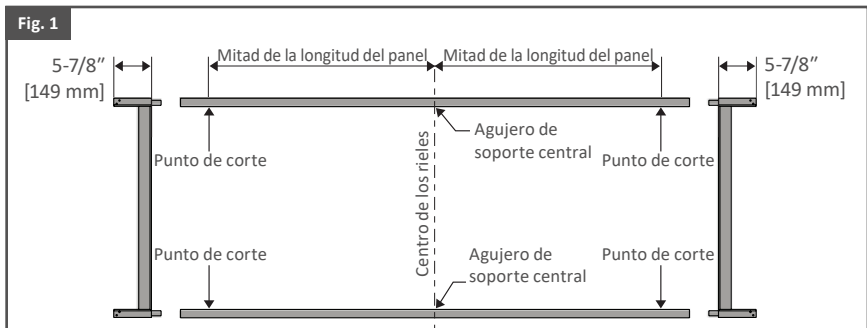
Fig. 1

5-7/8″ [149 mm]

Mitad de la longitud del panel

Mitad de la longitud del panel

5-7/8″ [149 mm]

Agujero de soporte central

Punto de corte

Punto de corte

Centro de los rieles

Punto de corte

Agujero de soporte central

Punto de corte